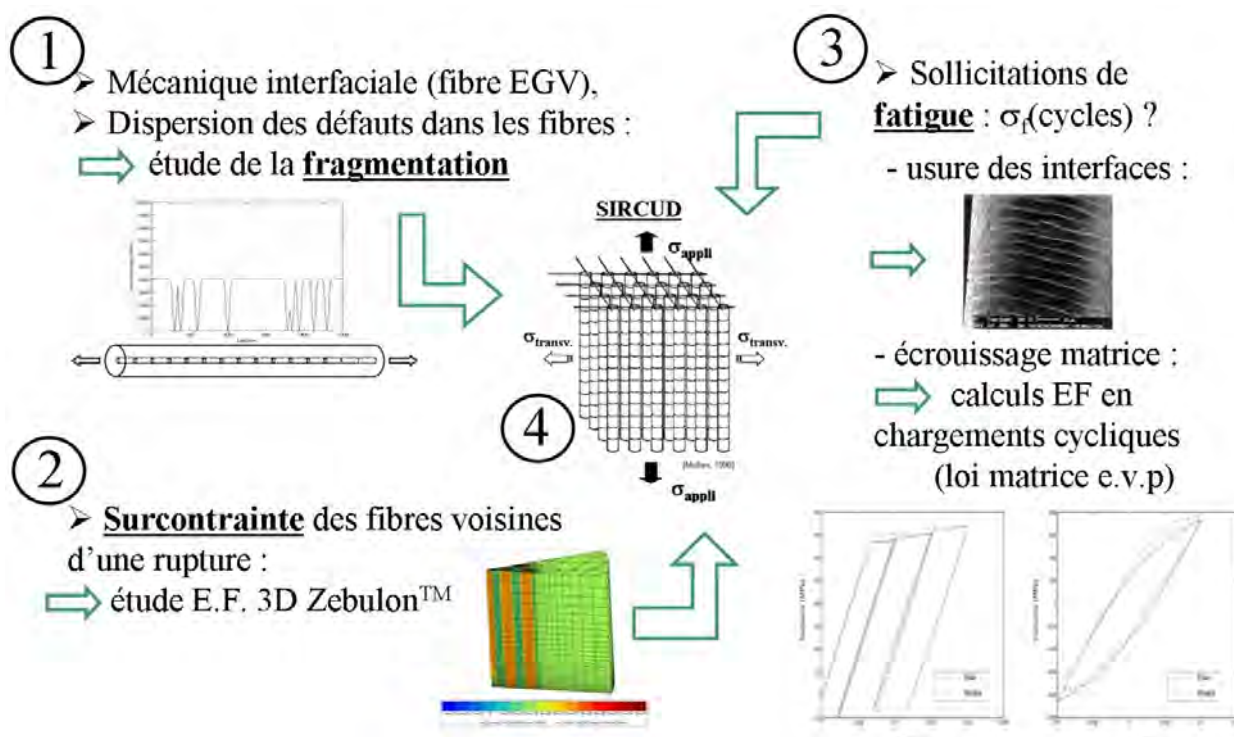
1

➢ Mécanique interfaciale (fibre EGV),
➢ Dispersion des défauts dans les fibres :
étude de la **fragmentation**

3

➢ Sollicitations de **fatigue** : $\sigma_f$(cycles) ?
- usure des interfaces :

SIRCUD

$\sigma_{appli}$

$\sigma_{transv.}$

$\sigma_{transv.}$

[Mellier, 1996]

$\sigma_{appli}$

4

- écrouissage matrice :
calculs EF en chargements cycliques (loi matrice e.v.p)

2

➢ **Surcontrainte** des fibres voisines d'une rupture :
étude E.F. 3D Zebulon$^{TM}$